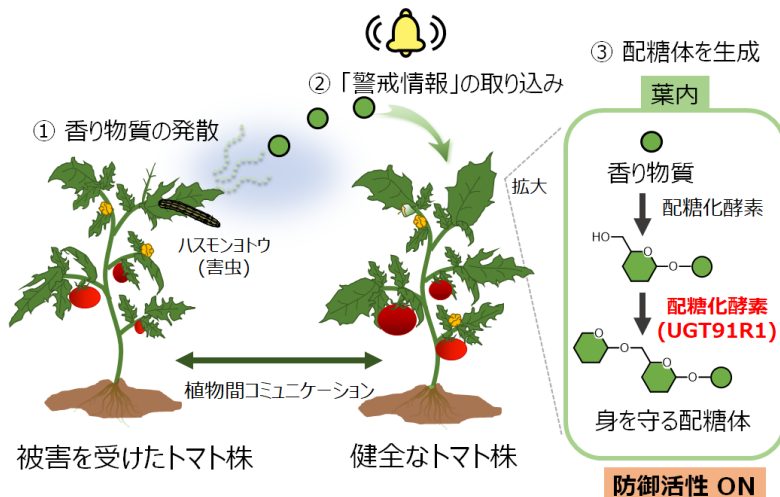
② 「警戒情報」の取り込み

③ 配糖体を生成

① 香り物質の発散

ハスモンヨトウ
(害虫)

拡大

葉内

香り物質

配糖化酵素

HO

配糖化酵素
(UGT91R1)

植物間コミュニケーション

身を守る配糖体

被害を受けたトマト株

健全なトマト株

防御活性 ON